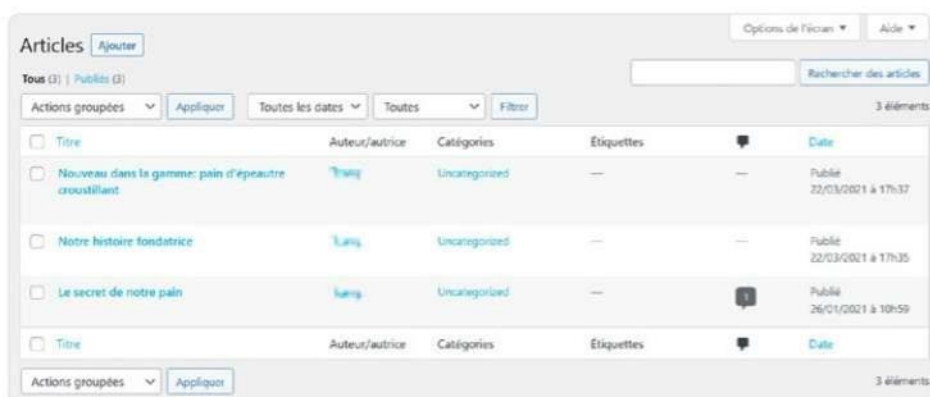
Options de l'écran ▼ Aide ▼

Articles Ajouter

Tous (3) | Publiés (3)

Rechercher des articles

Actions groupées Appliquer Toutes les dates Toutes Filtrer

3 éléments

| Titre | Auteur/autrice | Catégories | Étiquettes | 💬 | Date |
|---|---|---|---|---|---|
| Nouveau dans la gamme: pain d'épeautre croustillant | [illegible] | Uncategorized | — | — | Publié 22/03/2021 à 17h37 |
| Notre histoire fondatrice | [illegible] | Uncategorized | — | — | Publié 22/03/2021 à 17h35 |
| Le secret de notre pain | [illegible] | Uncategorized | — | 1 | Publié 26/01/2021 à 10h59 |
| Titre | Auteur/autrice | Catégories | Étiquettes | 💬 | Date |

Actions groupées Appliquer

3 éléments